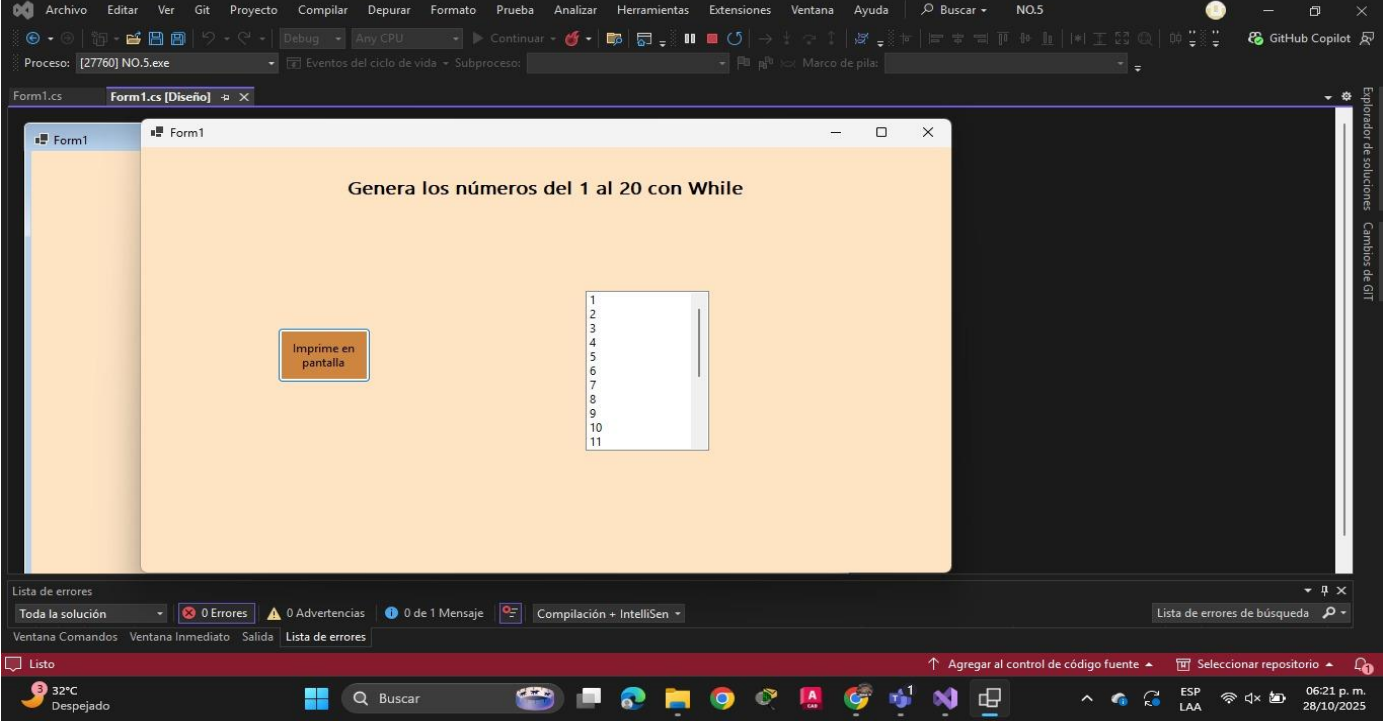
Archivo Editar Ver Git Proyecto Compilar Depurar Formato Prueba Analizar Herramientas Extensiones Ventana Ayuda Buscar NO.5

Debug Any CPU Continuar GitHub Copilot

Proceso: [27760] NO.5.exe Eventos del ciclo de vida Subproceso: Marco de pila:

Form1.cs Form1.cs [Diseño]

Form1

Form1

Genera los números del 1 al 20 con While

Imprime en pantalla

1
2
3
4
5
6
7
8
9
10
11

Explorador de soluciones Cambios de GIT

Lista de errores

Toda la solución 0 Errores 0 Advertencias 0 de 1 Mensaje Compilación + IntelliSen Lista de errores de búsqueda

Ventana Comandos Ventana Inmediato Salida Lista de errores

Listo Agregar al control de código fuente Seleccionar repositorio

3 32°C Despejado Buscar ESP LAA 06:21 p. m. 28/10/2025